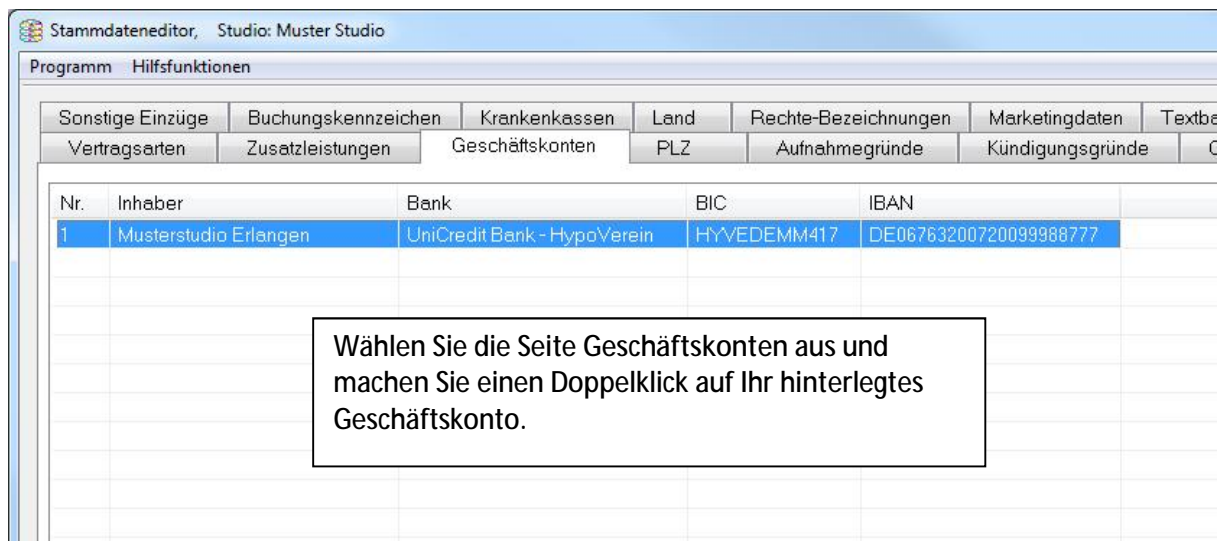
Stammdateneditor, Studio: Muster Studio

Programm Hilfsfunktionen

Sonstige Einzüge | Buchungskennzeichen | Krankenkassen | Land | Rechte-Bezeichnungen | Marketingdaten | Textba

Vertragsarten | Zusatzleistungen | Geschäftskonten | PLZ | Aufnahmegründe | Kündigungsgründe | C

| Nr. | Inhaber | Bank | BIC | IBAN |
|---|---|---|---|---|
| 1 | Musterstudio Erlangen | UniCredit Bank - HypoVerein | HYVEDEMM417 | DE06763200720099988777 |

Wählen Sie die Seite Geschäftskonten aus und machen Sie einen Doppelklick auf Ihr hinterlegtes Geschäftskonto.